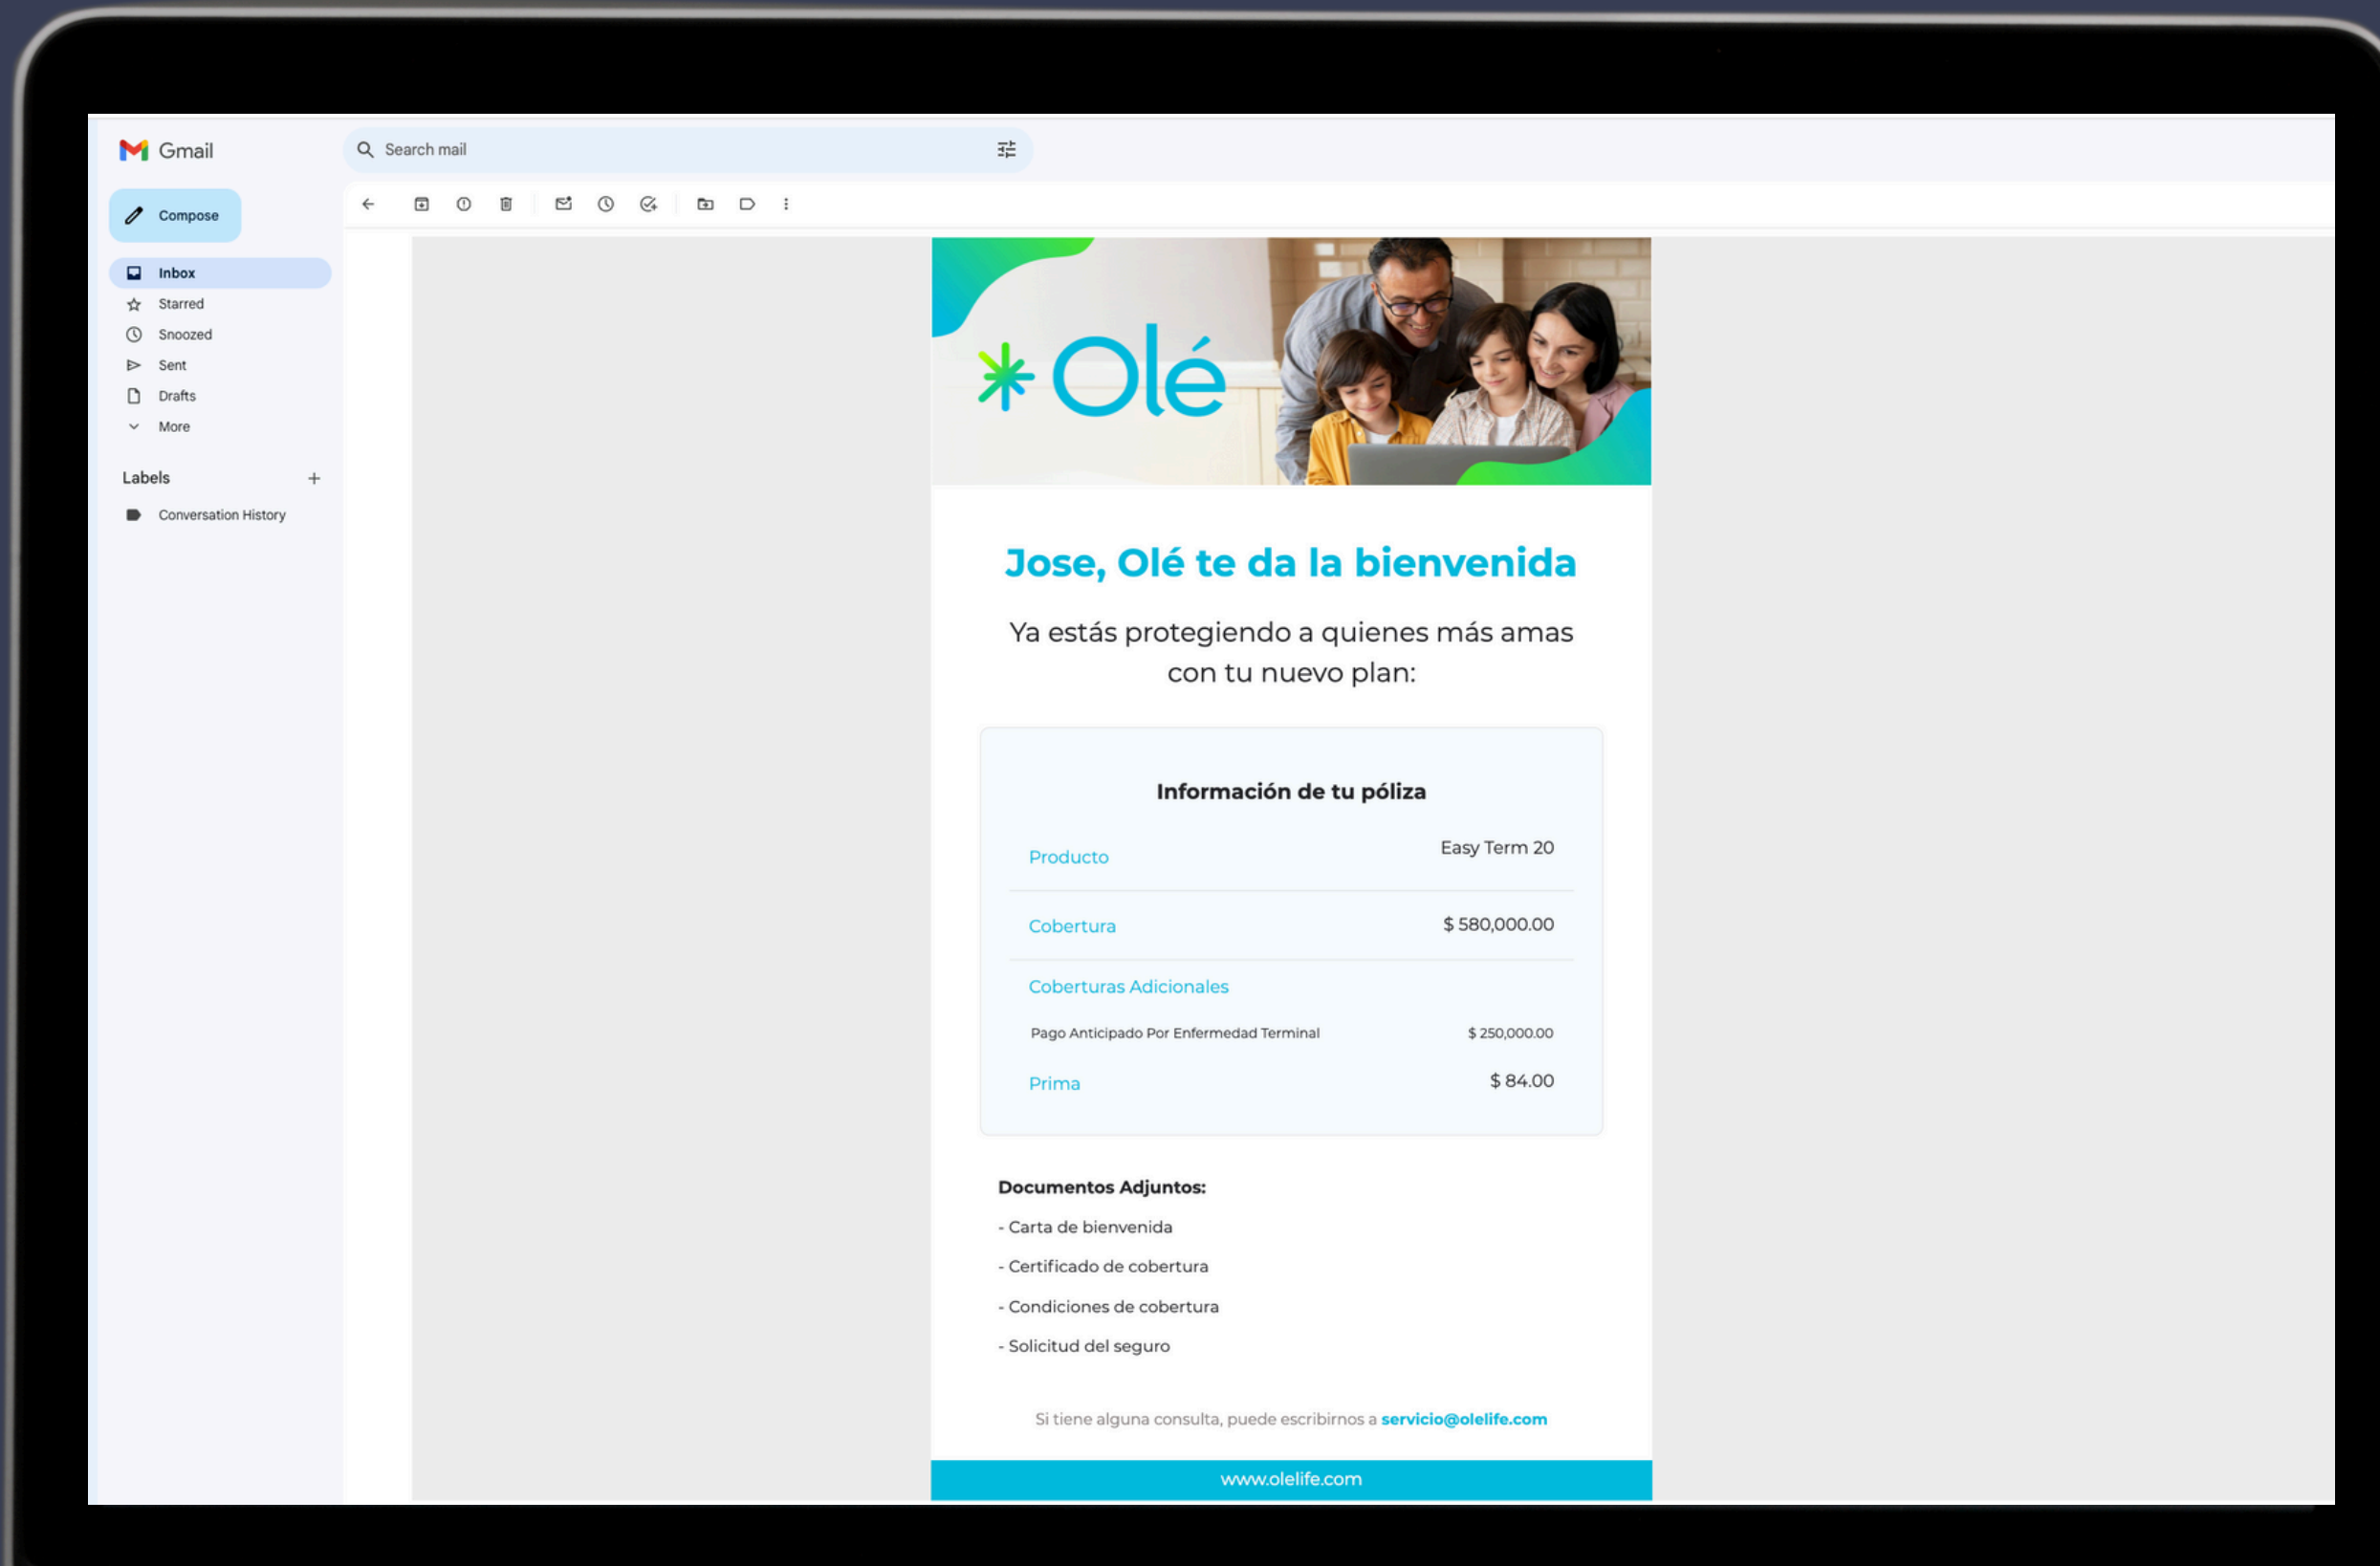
Gmail

Search mail

Compose

Inbox
Starred
Snoozed
Sent
Drafts
More

Labels +

Conversation History

Olé

Jose, Olé te da la bienvenida

Ya estás protegiendo a quienes más amas con tu nuevo plan:

Información de tu póliza

| | |
|---|---|
| Producto | Easy Term 20 |
| Cobertura | $ 580,000.00 |
| Coberturas Adicionales | |
| Pago Anticipado Por Enfermedad Terminal | $ 250,000.00 |
| Prima | $ 84.00 |

Documentos Adjuntos:

- Carta de bienvenida

- Certificado de cobertura

- Condiciones de cobertura

- Solicitud del seguro

Si tiene alguna consulta, puede escribirnos a servicio@olelife.com

www.olelife.com